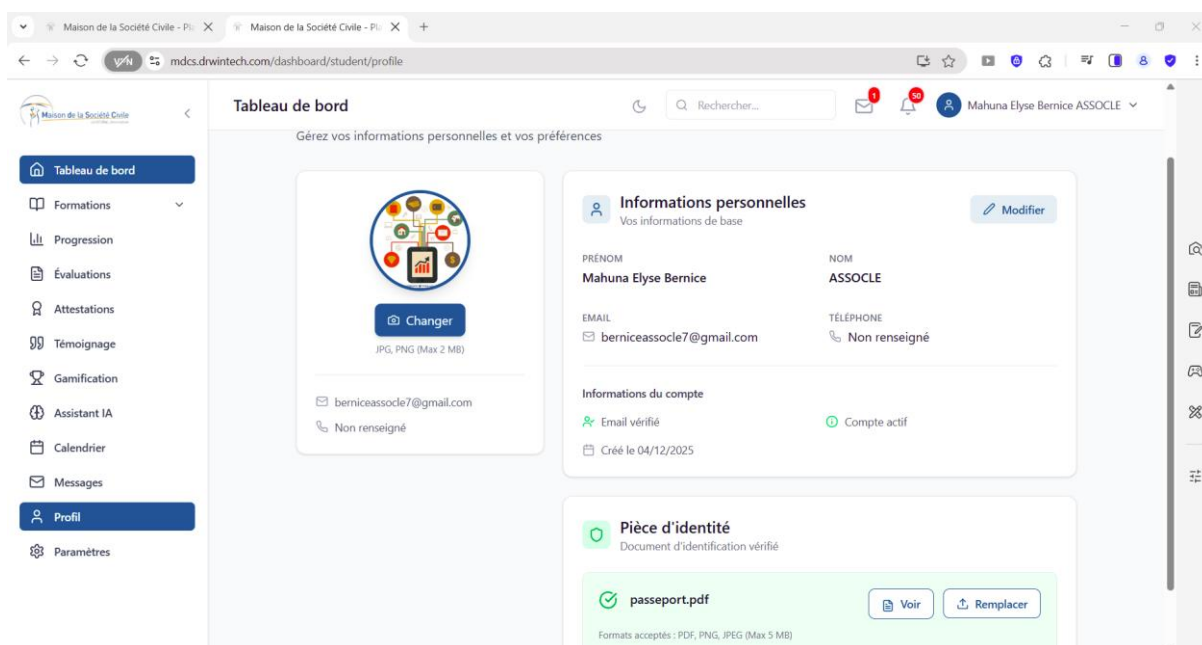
Maison de la Société Civile - Pl ×
Maison de la Société Civile - Pl ×
+

VPN mdcs.drwintech.com/dashboard/student/profile

Maison de la Société Civile

Tableau de bord
Formations
Progression
Évaluations
Attestations
Témoignage
Gamification
Assistant IA
Calendrier
Messages
Profil
Paramètres

Tableau de bord

Rechercher...

1

50

Mahuna Elyse Bernice ASSOCLE

Gérez vos informations personnelles et vos préférences

Changer
JPG, PNG (Max 2 MB)

berniceassocle7@gmail.com
Non renseigné

Informations personnelles
Vos informations de base

Modifier

PRÉNOM
Mahuna Elyse Bernice

NOM
ASSOCLE

EMAIL
berniceassocle7@gmail.com

TÉLÉPHONE
Non renseigné

Informations du compte

Email vérifié

Compte actif

Créé le 04/12/2025

Pièce d'identité
Document d'identification vérifié

passeport.pdf

Voir

Remplacer

Formats acceptés : PDF, PNG, JPEG (Max 5 MB)